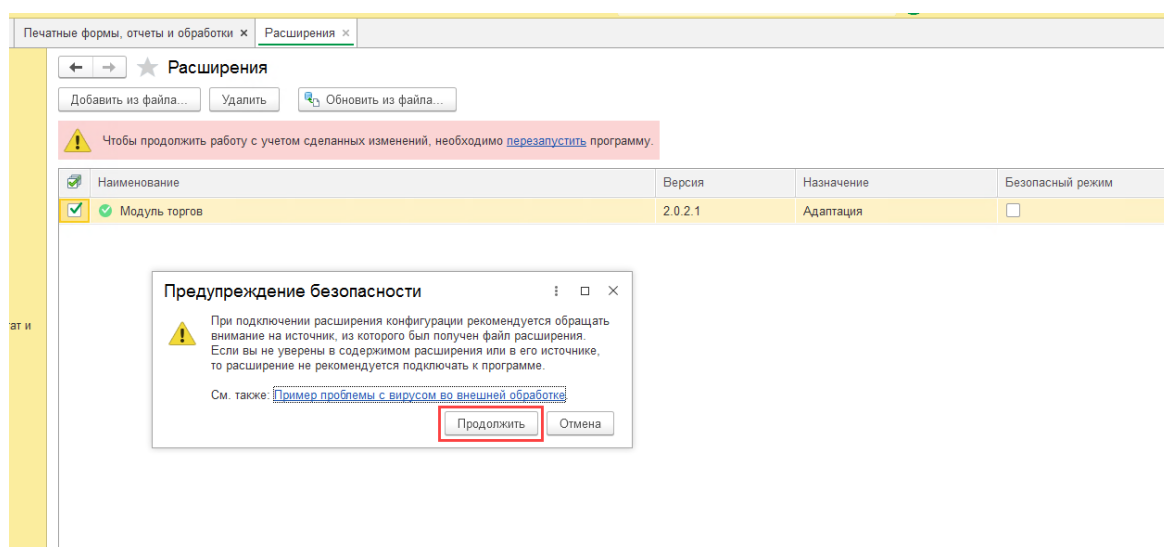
Печатные формы, отчеты и обработки ×   Расширения ×

Расширения

Добавить из файла...   Удалить   Обновить из файла...

Чтобы продолжить работу с учетом сделанных изменений, необходимо перезапустить программу.

| | Наименование | Версия | Назначение | Безопасный режим |
|---|---|---|---|---|
| ☑ | Модуль торгов | 2.0.2.1 | Адаптация | ☐ |

ат и

Предупреждение безопасности

При подключении расширения конфигурации рекомендуется обращать внимание на источник, из которого был получен файл расширения. Если вы не уверены в содержимом расширения или в его источнике, то расширение не рекомендуется подключать к программе.

См. также: Пример проблемы с вирусом во внешней обработке

Продолжить   Отмена